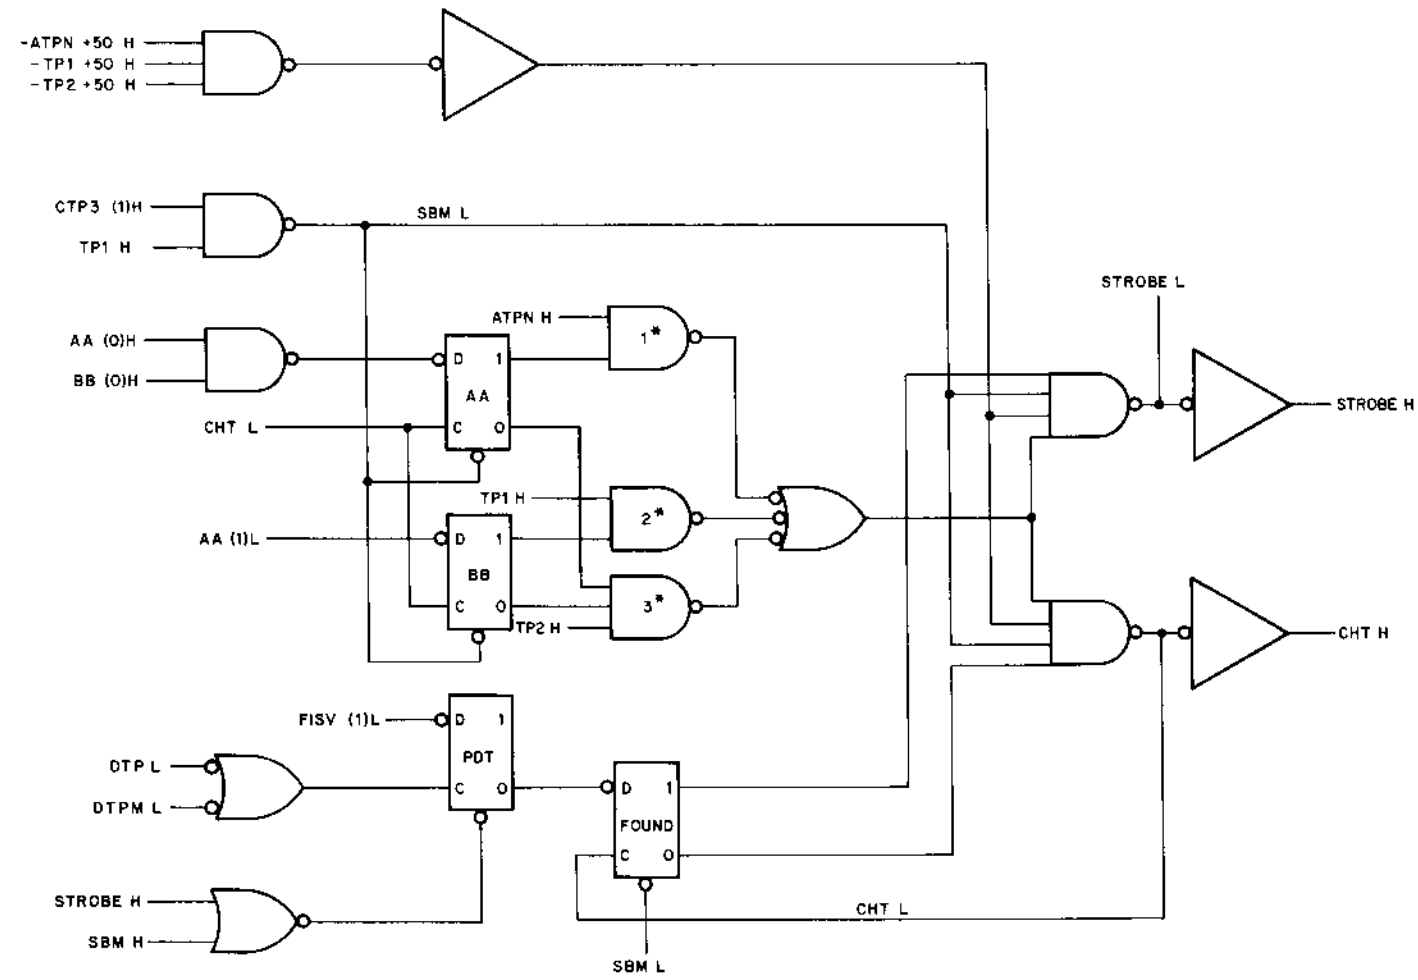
-ATPN +50 H
-TP1 +50 H
-TP2 +50 H

CTP3 (1)H
TP1 H
SBM L

AA (O)H
BB (O)H
ATPN H
D 1
AA
C 0
1*

CHT L

TP1 H
2*

AA (1)L
D 1
BB
C 0
3*
TP2 H

STROBE L
STROBE H
CHT H

FISV (1)L
D 1
PDT
C 0

DTP L
DTPM L

D 1
FOUND
C 0

STROBE H
SBM H

CHT L
SBM L